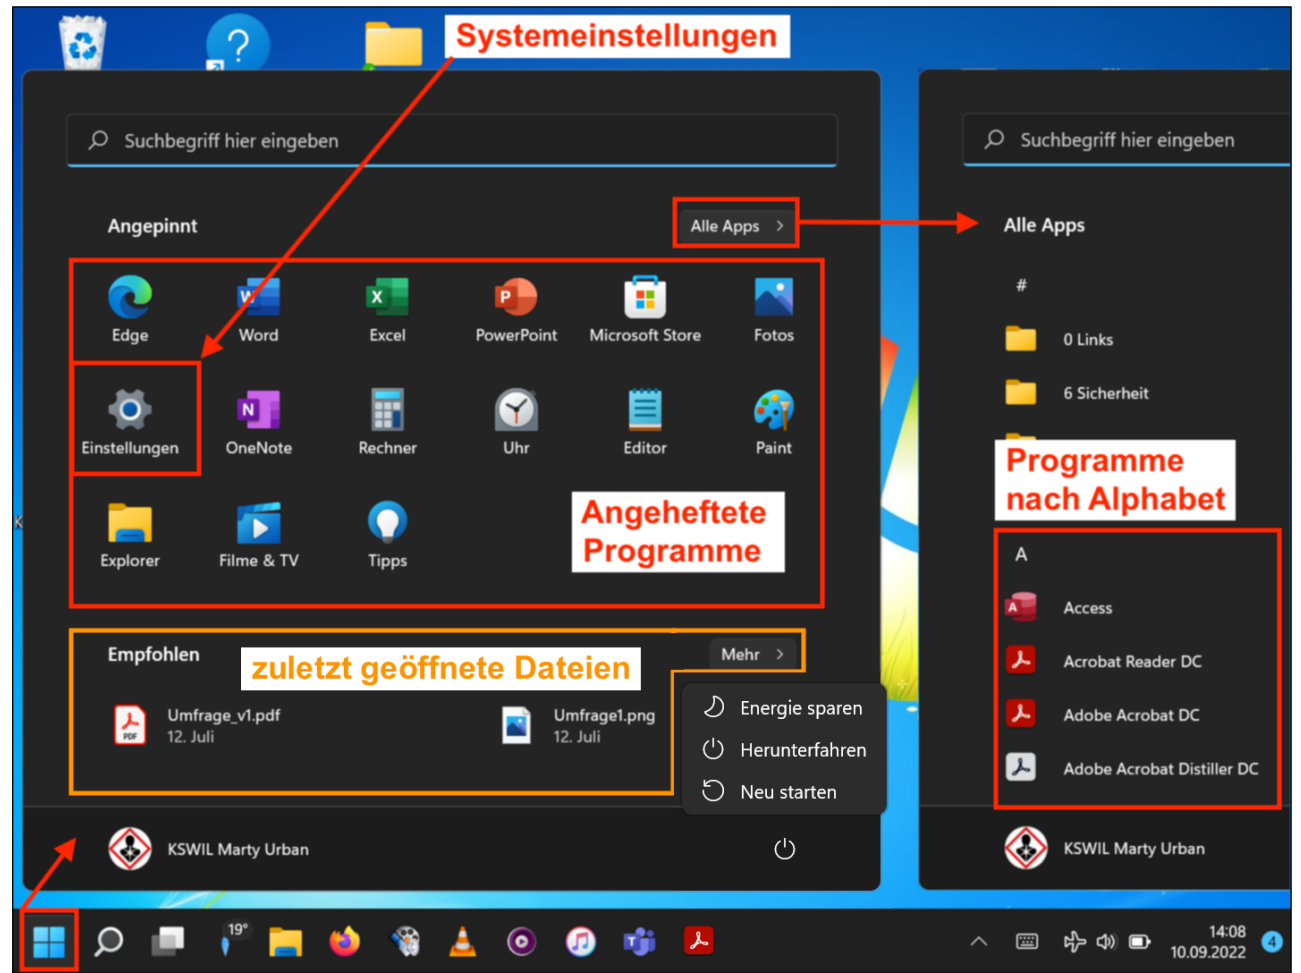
Systemeinstellungen

Suchbegriff hier eingeben

Angepinnt

Alle Apps >

Edge
Word
Excel
PowerPoint
Microsoft Store
Fotos
Einstellungen
OneNote
Rechner
Uhr
Editor
Paint
Explorer
Filme & TV
Tipps

Angeheftete Programme

Empfohlen

zuletzt geöffnete Dateien

Mehr >

Umfrage_v1.pdf
12. Juli

Umfrage1.png
12. Juli

Energie sparen
Herunterfahren
Neu starten

KSWIL Marty Urban

Suchbegriff hier eingeben

Alle Apps

#

0 Links

6 Sicherheit

Programme nach Alphabet

A

Access

Acrobat Reader DC

Adobe Acrobat DC

Adobe Acrobat Distiller DC

KSWIL Marty Urban

19°

14:08
10.09.2022

4